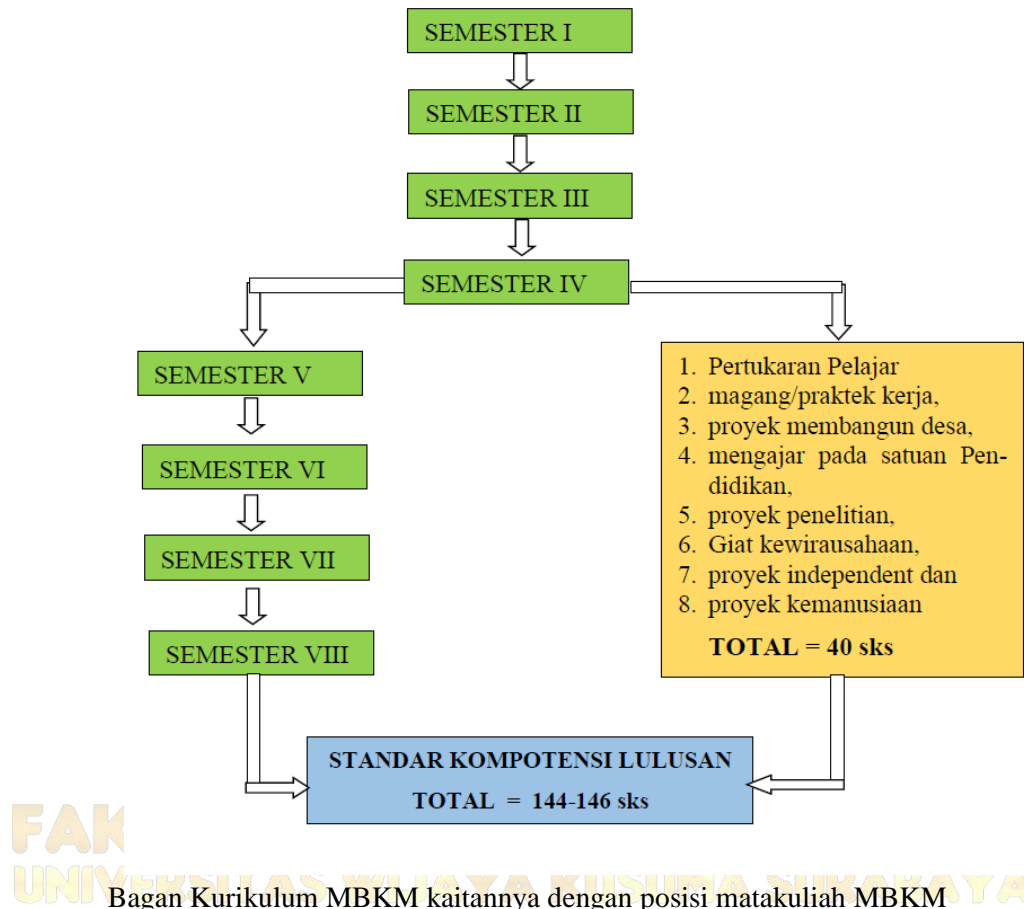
SEMESTER I

SEMESTER II

SEMESTER III

SEMESTER IV

SEMESTER V

SEMESTER VI

SEMESTER VII

SEMESTER VIII

1. Pertukaran Pelajar
2. magang/praktek kerja,
3. proyek membangun desa,
4. mengajar pada satuan Pendidikan,
5. proyek penelitian,
6. Giat kewirausahaan,
7. proyek independent dan
8. proyek kemanusiaan

TOTAL = 40 sks

STANDAR KOMPOTENSI LULUSAN

TOTAL = 144-146 sks

FAK

UNIVERSITAS WIJAYA KUSUMA SURABAYA

Bagan Kurikulum MBKM kaitannya dengan posisi matakuliah MBKM